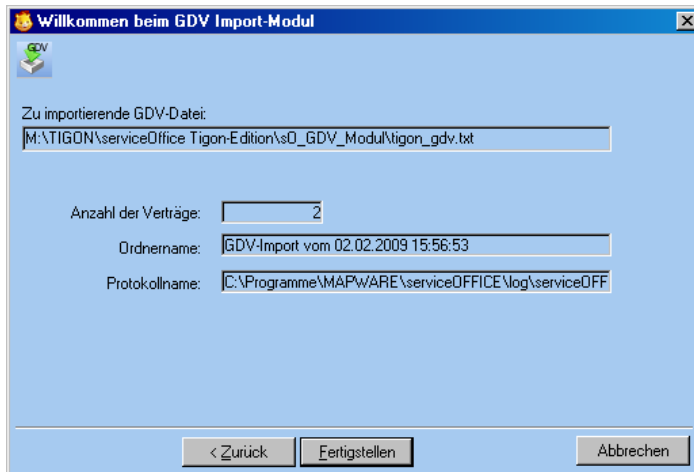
Willkommen beim GDV Import-Modul

GDV

Zu importierende GDV-Datei:

M:\TIGON\serviceOffice Tigon-Edition\sO_GDV_Modul\tigon_gdv.txt

Anzahl der Verträge: 2

Ordnername: GDV-Import vom 02.02.2009 15:56:53

Protokollname: C:\Programme\MAPWARE\serviceOFFICE\log\serviceOFF

< Zurück

Fertigstellen

Abbrechen